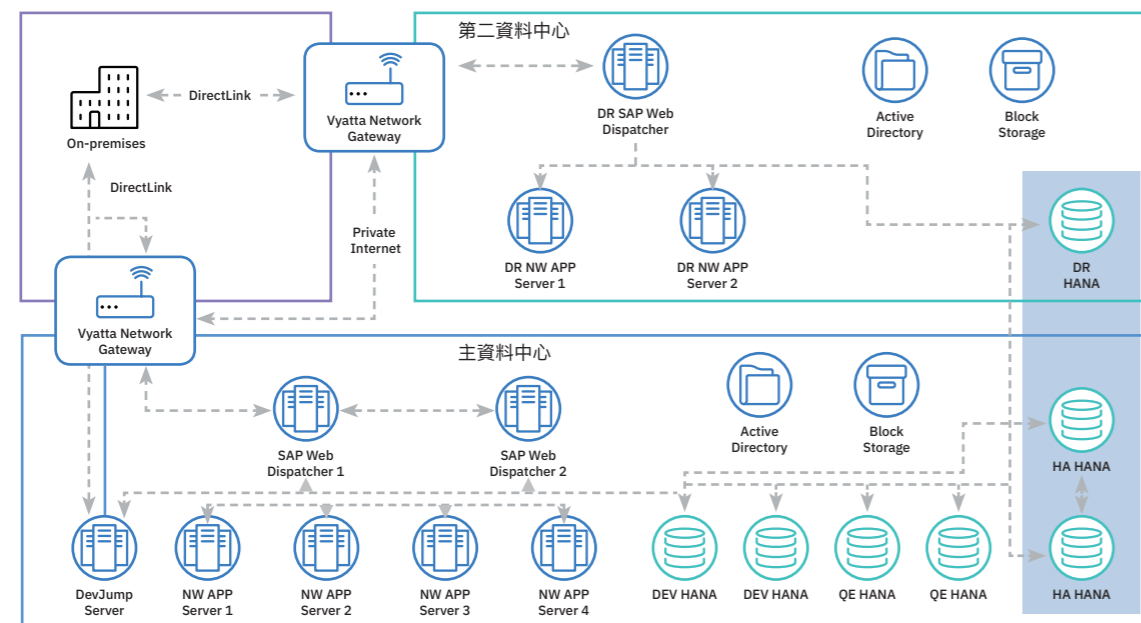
第二資料中心

DirectLink

Vyatta Network Gateway

On-premises

DirectLink

DR SAP Web Dispatcher

Active Directory

Block Storage

Private Internet

DR NW APP Server 1

DR NW APP Server 2

DR HANA

Vyatta Network Gateway

主資料中心

SAP Web Dispatcher 1

SAP Web Dispatcher 2

Active Directory

Block Storage

HA HANA

DevJump Server

NW APP Server 1

NW APP Server 2

NW APP Server 3

NW APP Server 4

DEV HANA

DEV HANA

QE HANA

QE HANA

HA HANA